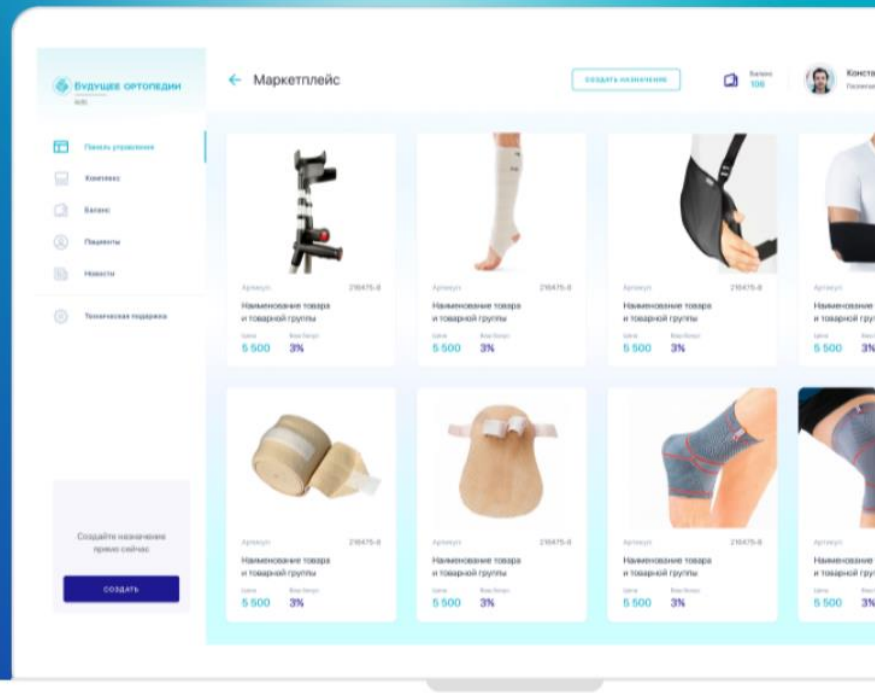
Будущее ортопедии
b2b

Панель управления
Комплекс
Баланс
Пациенты
Новости
Техническая поддержка

Создайте назначение прямо сейчас
СОЗДАТЬ

← Маркетплейс
СОЗДАТЬ НАЗНАЧЕНИЕ
Баланс
100
Конст
Пациент

Артикул 216475-8
Наименование товара и товарной группы
Цена 5 500
Ваш бонус 3%

Артикул 216475-8
Наименование товара и товарной группы
Цена 5 500
Ваш бонус 3%

Артикул 216475-8
Наименование товара и товарной группы
Цена 5 500
Ваш бонус 3%

Артикул
Наименование и товарной груп
Цена 5 500
Ваш 3%

Артикул 216475-8
Наименование товара и товарной группы
Цена 5 500
Ваш бонус 3%

Артикул 216475-8
Наименование товара и товарной группы
Цена 5 500
Ваш бонус 3%

Артикул 216475-8
Наименование товара и товарной группы
Цена 5 500
Ваш бонус 3%

Артикул
Наименование и товарной груп
Цена 5 500
Ваш 3%